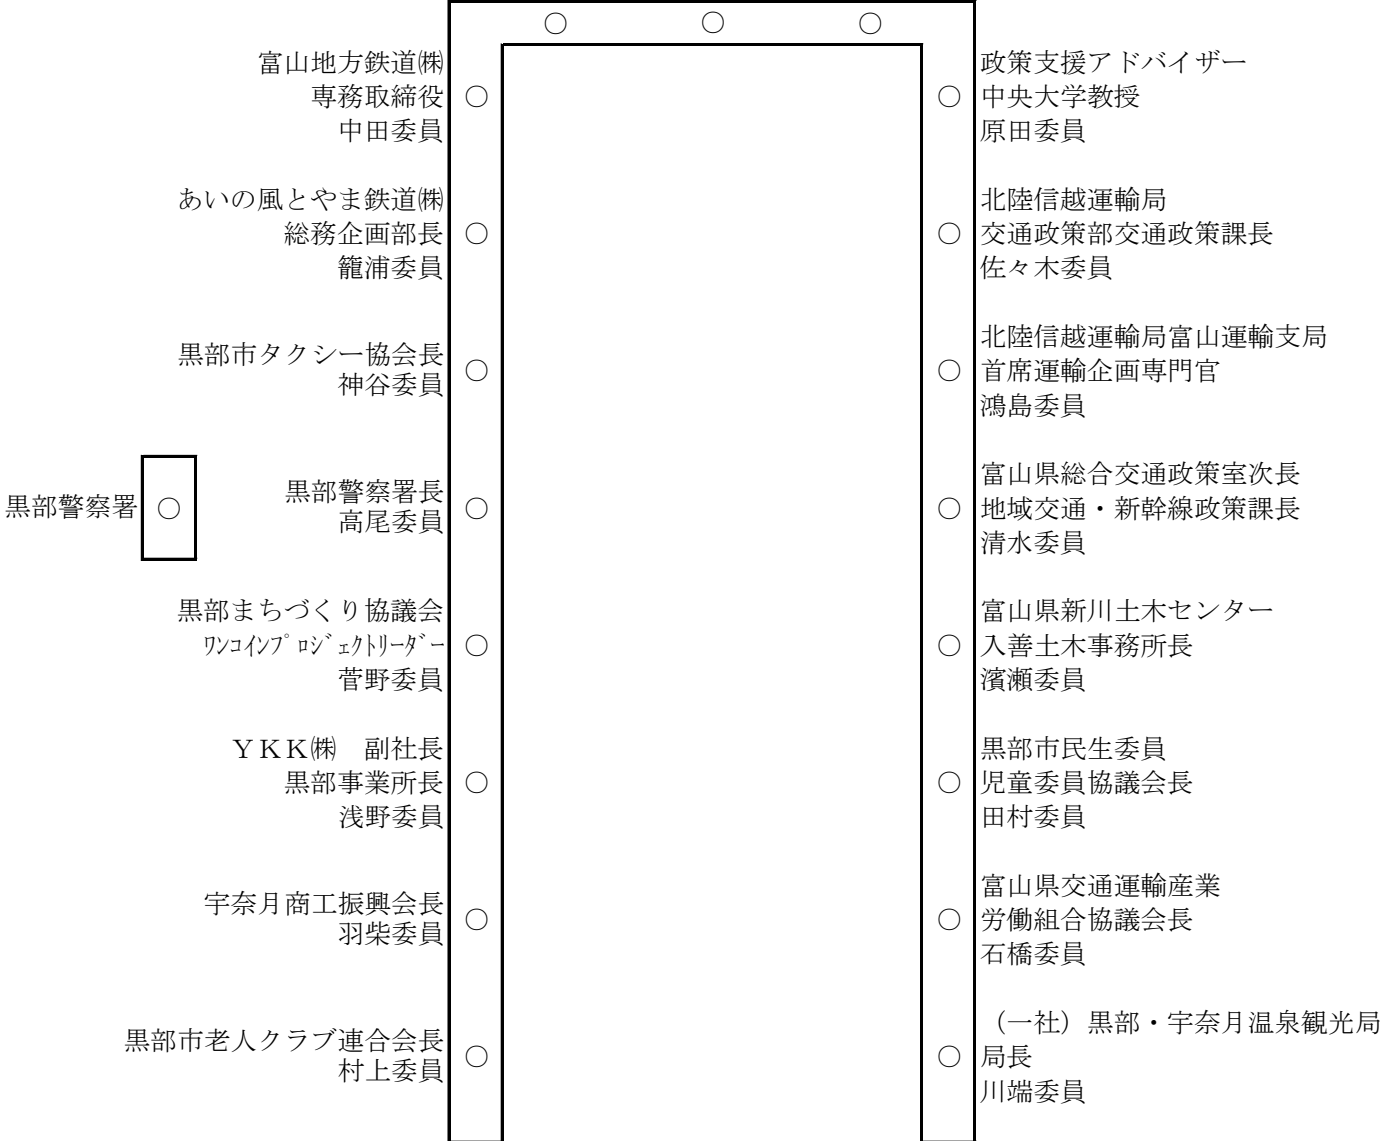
○ ○ ○

富山地方鉄道㈱
専務取締役
中田委員 ○

あいの風とやま鉄道㈱
総務企画部長
籠浦委員 ○

黒部市タクシー協会長
神谷委員 ○

黒部警察署 ○

黒部警察署長
高尾委員 ○

黒部まちづくり協議会
ﾜﾝｺｲﾝﾌﾟﾛｼﾞｪｸﾄﾘｰﾀﾞｰ
菅野委員 ○

ＹＫＫ㈱ 副社長
黒部事業所長
浅野委員 ○

宇奈月商工振興会長
羽柴委員 ○

黒部市老人クラブ連合会長
村上委員 ○

○ 政策支援アドバイザー
中央大学教授
原田委員

○ 北陸信越運輸局
交通政策部交通政策課長
佐々木委員

○ 北陸信越運輸局富山運輸支局
首席運輸企画専門官
鴻島委員

○ 富山県総合交通政策室次長
地域交通・新幹線政策課長
清水委員

○ 富山県新川土木センター
入善土木事務所長
濱瀬委員

○ 黒部市民生委員
児童委員協議会長
田村委員

○ 富山県交通運輸産業
労働組合協議会長
石橋委員

○ （一社）黒部・宇奈月温泉観光局
局長
川端委員